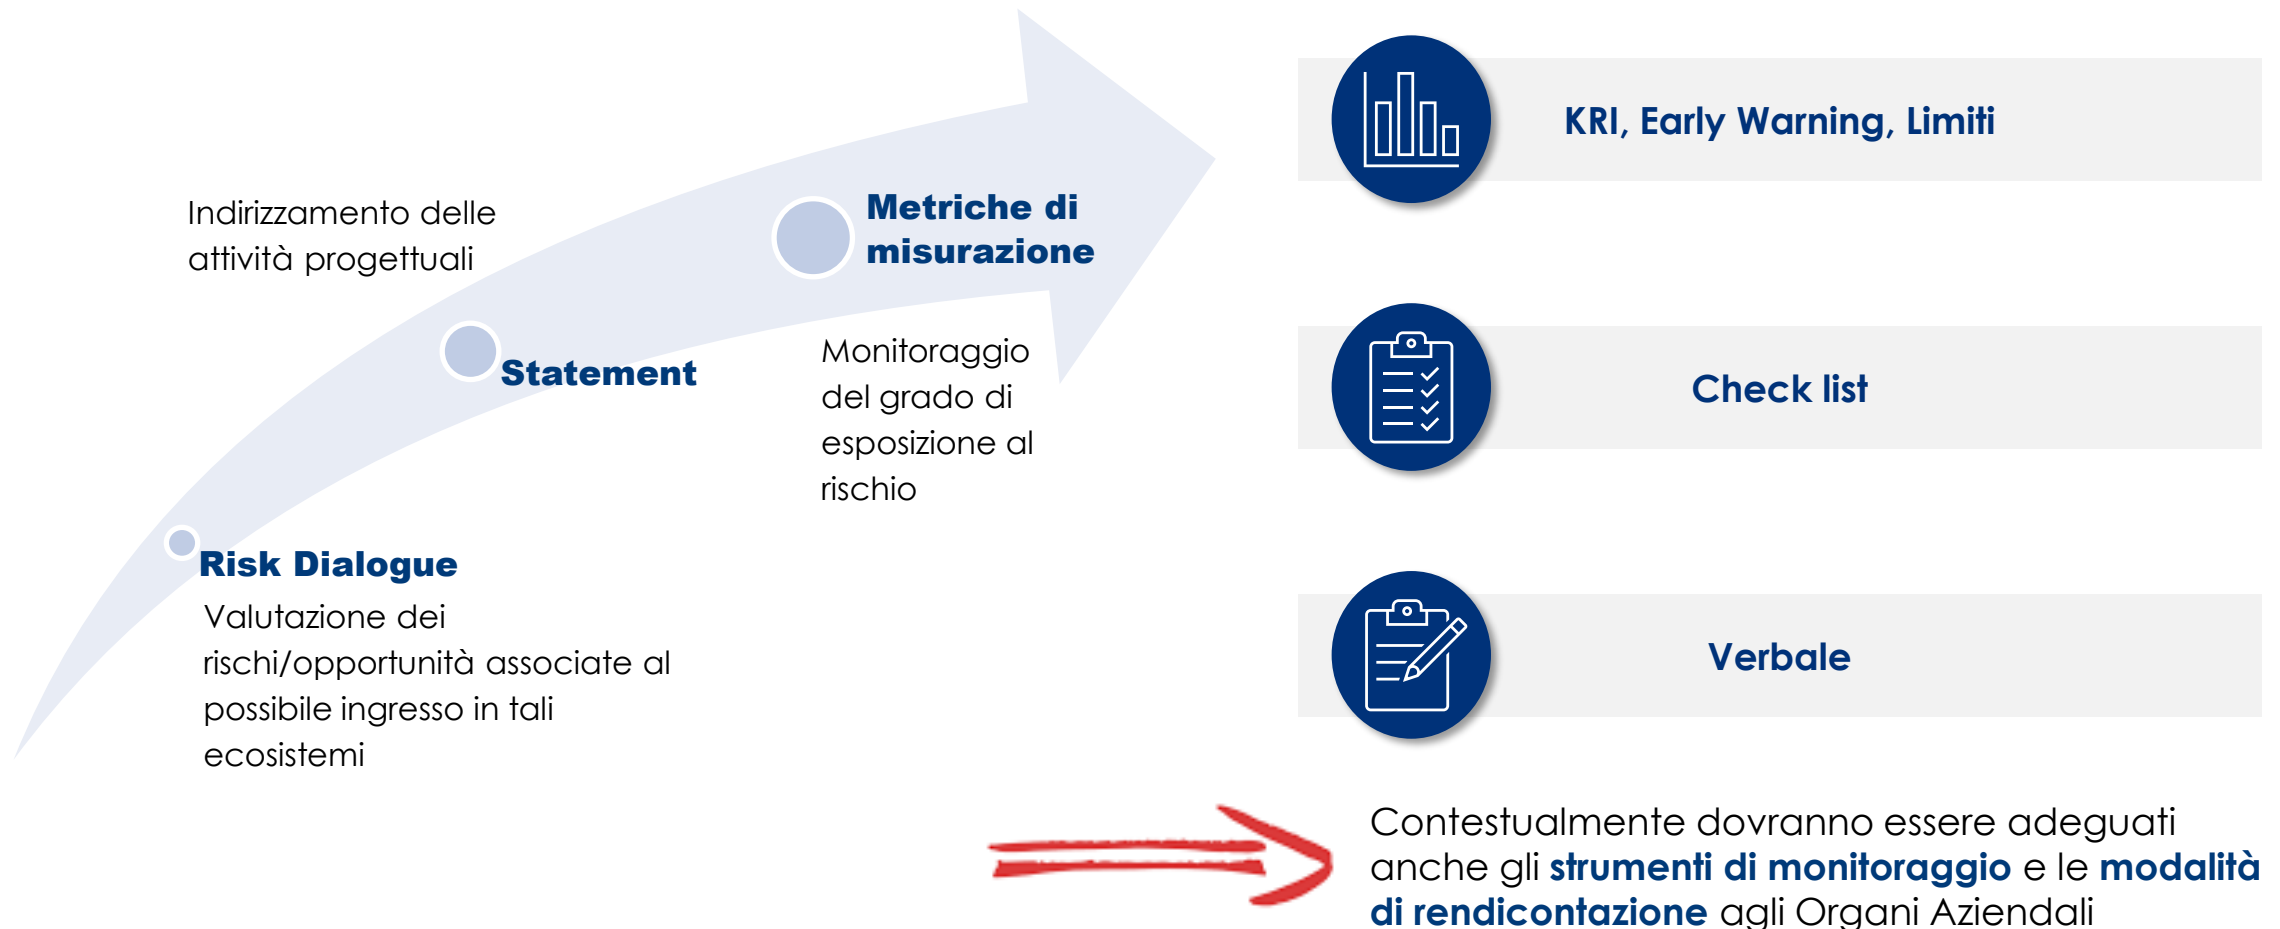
Risk Dialogue
Valutazione dei rischi/opportunità associate al possibile ingresso in tali ecosistemi

Statement
Indirizzamento delle attività progettuali

Metriche di misurazione
Monitoraggio del grado di esposizione al rischio

KRI, Early Warning, Limiti

Check list

Verbale

Contestualmente dovranno essere adeguati anche gli **strumenti di monitoraggio** e le **modalità di rendicontazione** agli Organi Aziendali